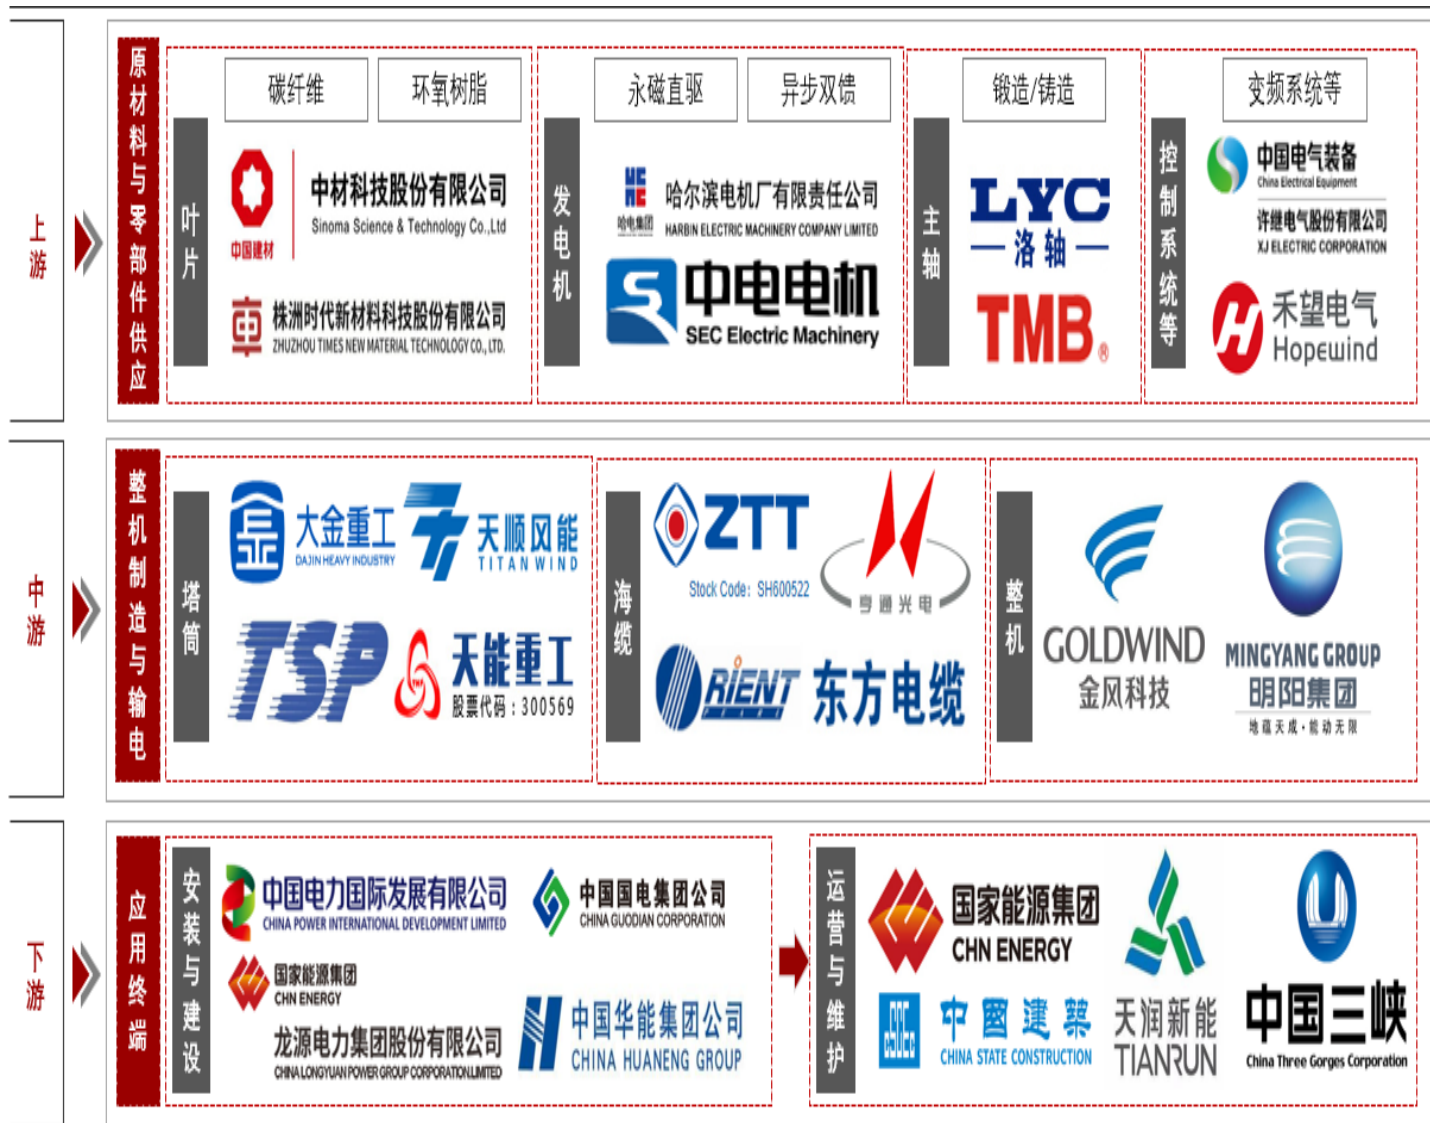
上游

原材料与零部件供应

叶片

碳纤维

环氧树脂

中国建材

中材科技股份有限公司
Sinoma Science & Technology Co.,Ltd

株洲时代新材料科技股份有限公司
ZHUZHOU TIMES NEW MATERIAL TECHNOLOGY CO., LTD.

发电机

永磁直驱

异步双馈

哈电集团

哈尔滨电机厂有限责任公司
HARBIN ELECTRIC MACHINERY COMPANY LIMITED

中电电机
SEC Electric Machinery

主轴

锻造/铸造

LYC
洛轴

TMB

控制系统等

变频系统等

中国电气装备
China Electrical Equipment

许继电气股份有限公司
XJ ELECTRIC CORPORATION

禾望电气
Hopewind

中游

整机制造与输电

塔筒

大金重工
DAJIN HEAVY INDUSTRY

天顺风能
TITAN WIND

TSP

天能重工
股票代码：300569

海缆

ZTT
Stock Code: SH600522

亨通光电

RIENT 东方电缆

整机

GOLDWIND
金风科技

MINGYANG GROUP
明阳集团
地蕴天成·能动无限

下游

应用终端

安装与建设

中国电力国际发展有限公司
CHINA POWER INTERNATIONAL DEVELOPMENT LIMITED

中国国电集团公司
CHINA GUODIAN CORPORATION

国家能源集团
CHN ENERGY

龙源电力集团股份有限公司
CHINA LONGYUAN POWER GROUP CORPORATION LIMITED

中国华能集团公司
CHINA HUANENG GROUP

运营与维护

国家能源集团
CHN ENERGY

中国建筑
CHINA STATE CONSTRUCTION

天润新能
TIANRUN

中国三峡
China Three Gorges Corporation